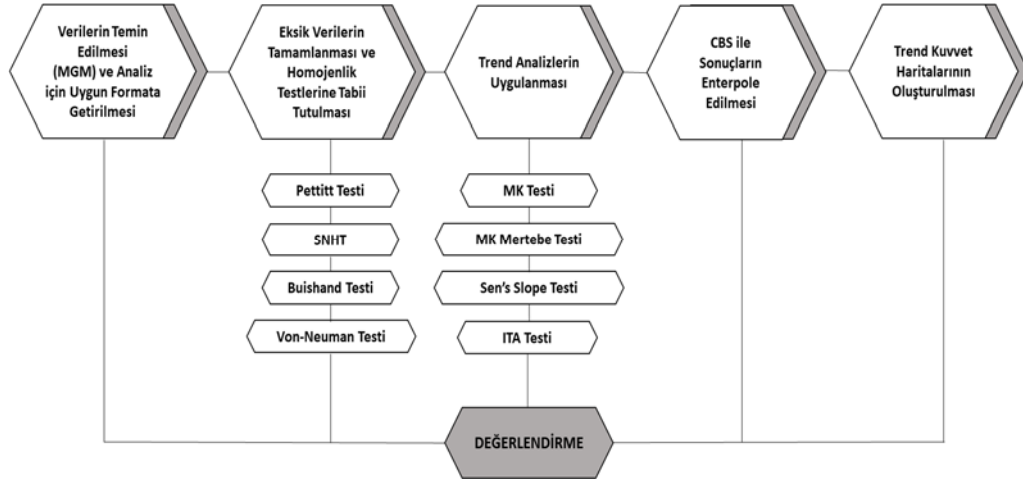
Verilerin Temin Edilmesi (MGM) ve Analiz için Uygun Formata Getirilmesi

Eksik Verilerin Tamamlanması ve Homojenlik Testlerine Tabii Tutulması

Trend Analizlerin Uygulanması

CBS ile Sonuçların Enterpole Edilmesi

Trend Kuvvet Haritalarının Oluşturulması

Pettitt Testi

SNHT

Buishand Testi

Von-Neuman Testi

MK Testi

MK Mertebe Testi

Sen's Slope Testi

ITA Testi

DEĞERLENDİRME